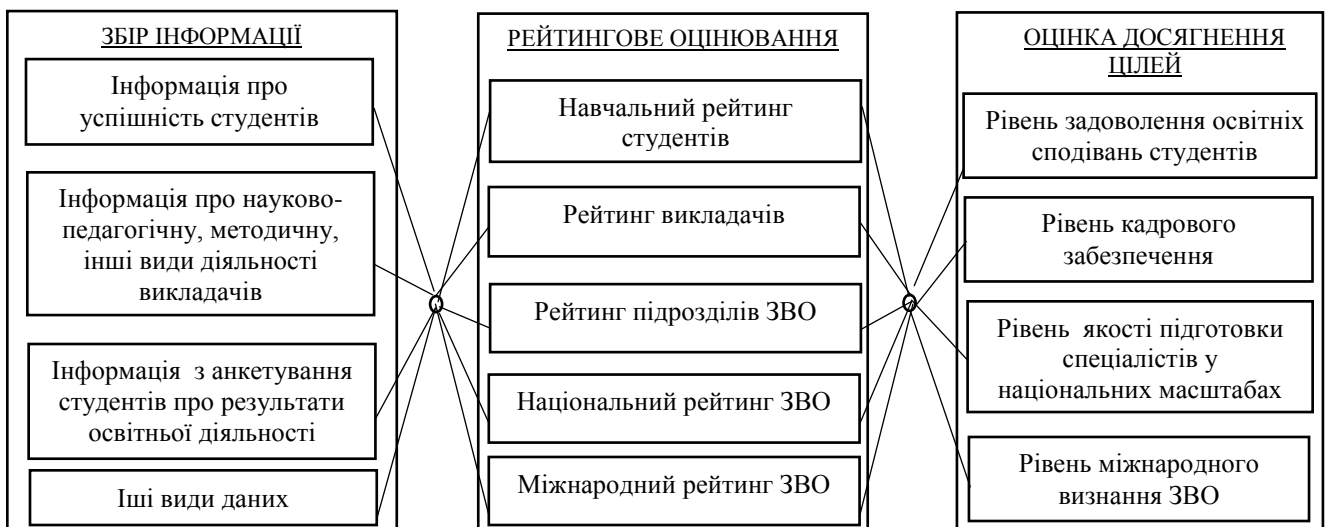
ЗБІР ІНФОРМАЦІЇ

Інформація про успішність студентів

Інформація про науково-педагогічну, методичну, інші види діяльності викладачів

Інформація з анкетування студентів про результати освітньої діяльності

Іші види даних

РЕЙТИНГОВЕ ОЦІНЮВАННЯ

Навчальний рейтинг студентів

Рейтинг викладачів

Рейтинг підрозділів ЗВО

Національний рейтинг ЗВО

Міжнародний рейтинг ЗВО

ОЦІНКА ДОСЯГНЕННЯ ЦІЛЕЙ

Рівень задоволення освітніх сподівань студентів

Рівень кадрового забезпечення

Рівень якості підготовки спеціалістів у національних масштабах

Рівень міжнародного визнання ЗВО